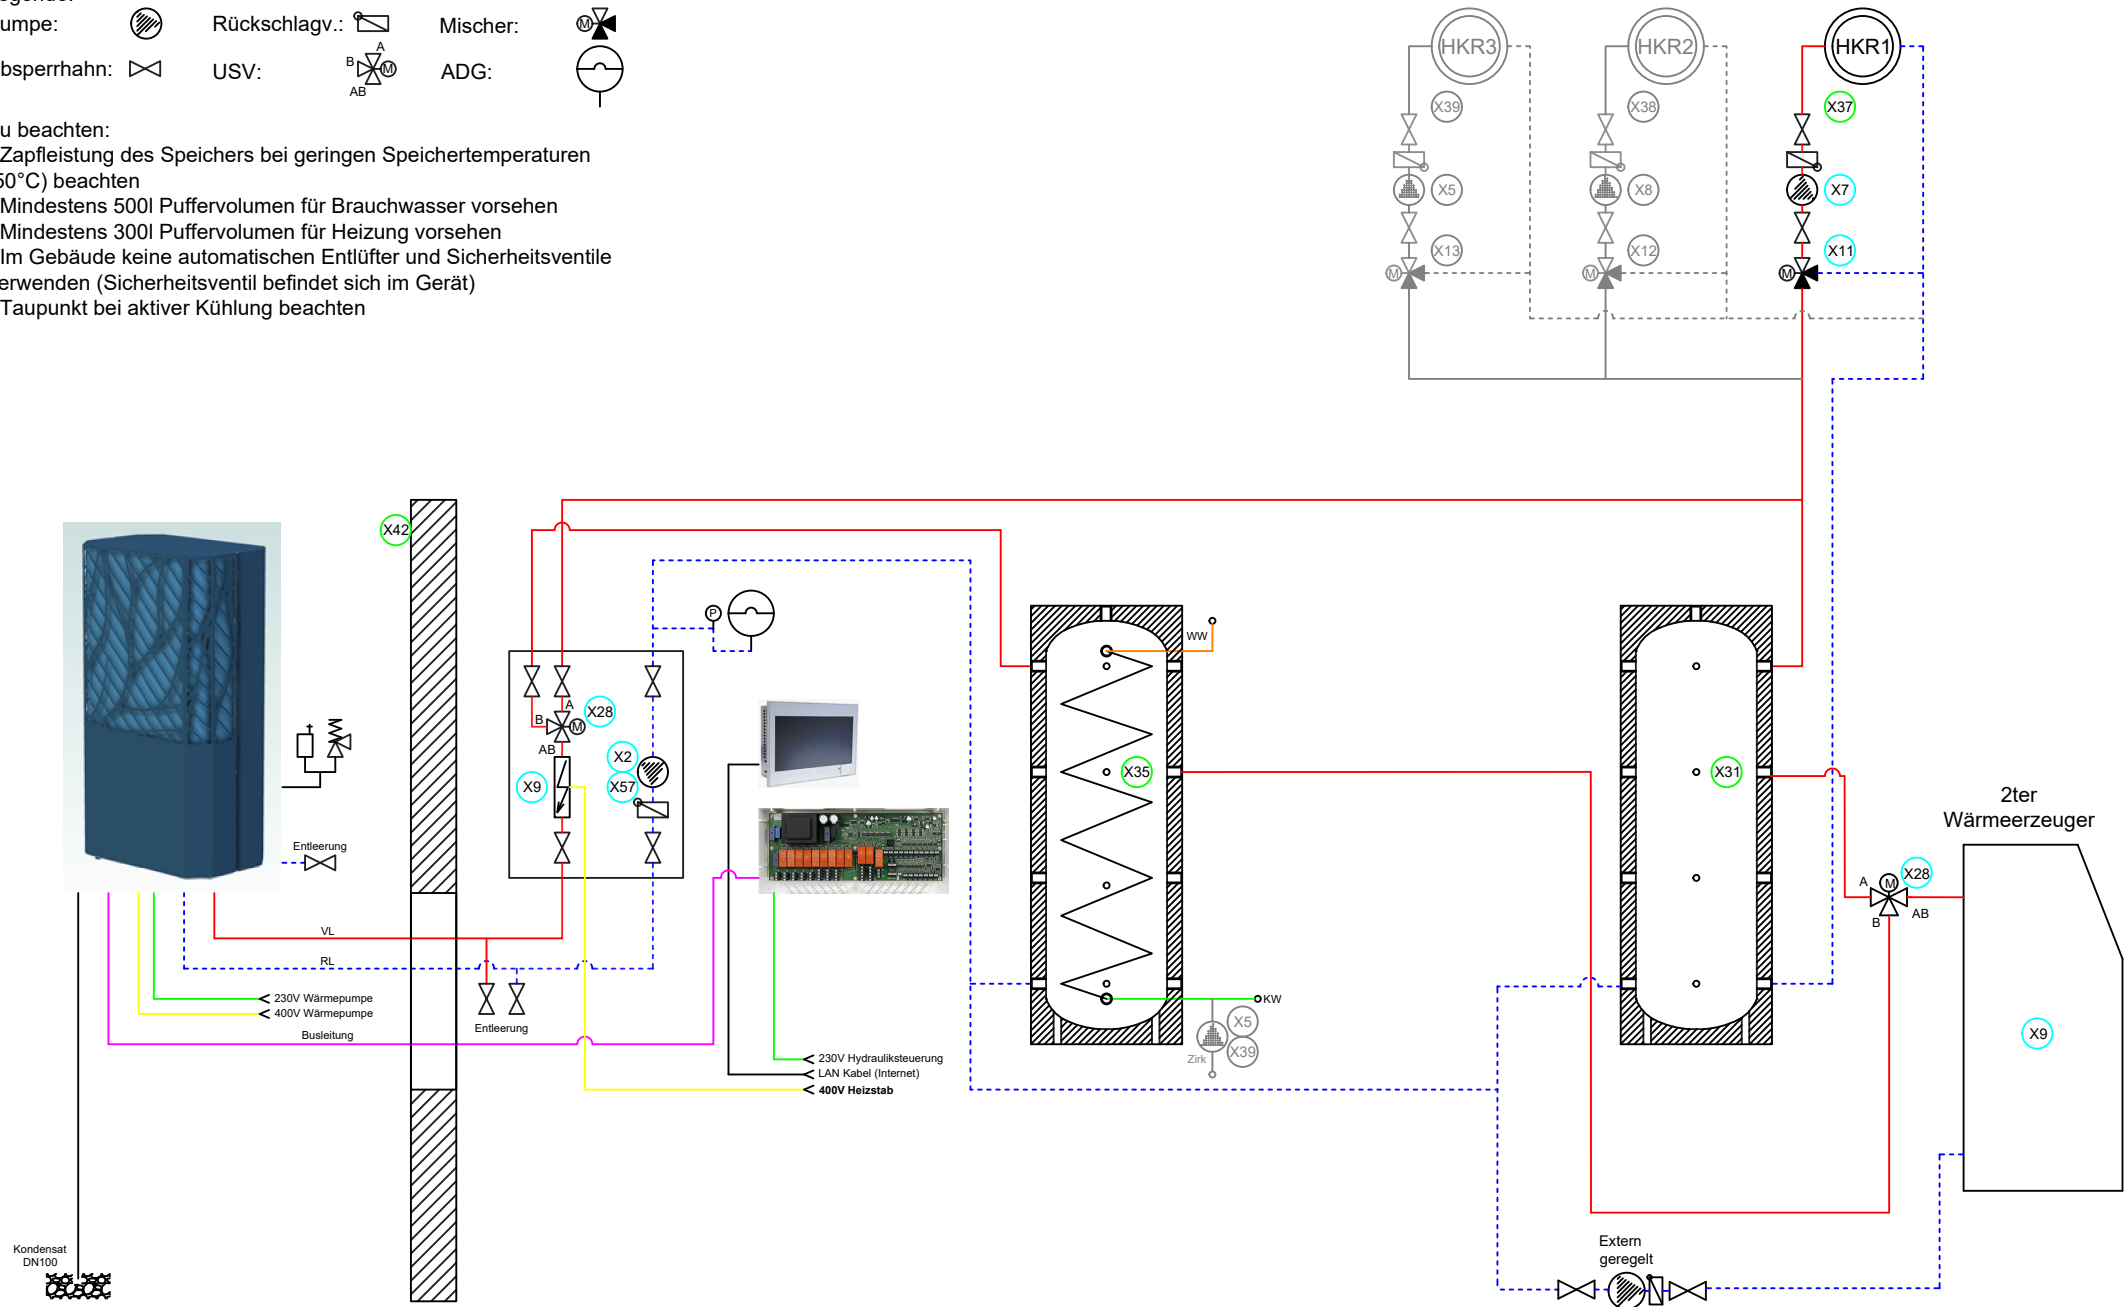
ugende:
umpe:
Rückschlagv.:
Mischer:
bsperrhahn:
USV:
A
B
AB
ADG:

u beachten:
Zapfleistung des Speichers bei geringen Speichertemperaturen 50°C) beachten
Mindestens 500l Puffervolumen für Brauchwasser vorsehen
Mindestens 300l Puffervolumen für Heizung vorsehen
Im Gebäude keine automatischen Entlüfter und Sicherheitsventile erwenden (Sicherheitsventil befindet sich im Gerät)
Taupunkt bei aktiver Kühlung beachten

HKR3
HKR2
HKR1
X39
X38
X37
X5
X8
X7
X13
X12
X11

X42
X28
B
A
AB
X2
X9
X57
P
WW
X35
X31
KW
X5
X39
Zirk
2ter Wärmeerzeuger
A
M
X28
AB
B
X9
Entleerung
VL
RL
Entleerung
230V Wärmepumpe
400V Wärmepumpe
Busleitung
230V Hydrauliksteuerung
LAN Kabel (Internet)
400V Heizstab
Kondensat DN100
Extern geregelt